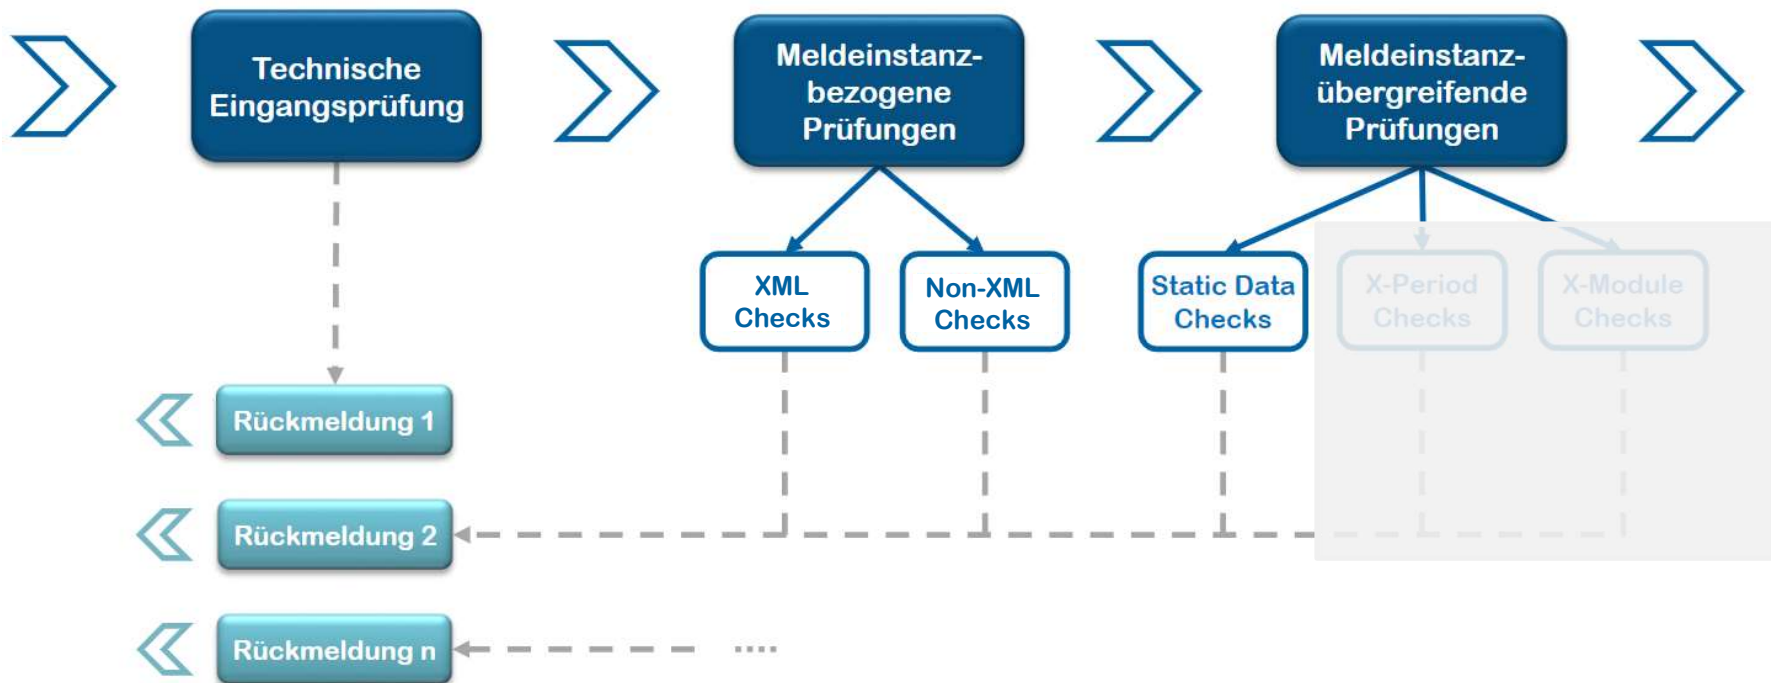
Technische Eingangsprüfung

Meldeinstanz-bezogene Prüfungen

Meldeinstanz-übergreifende Prüfungen

XML Checks

Non-XML Checks

Static Data Checks

X-Period Checks

X-Module Checks

Rückmeldung 1

Rückmeldung 2

Rückmeldung n

....